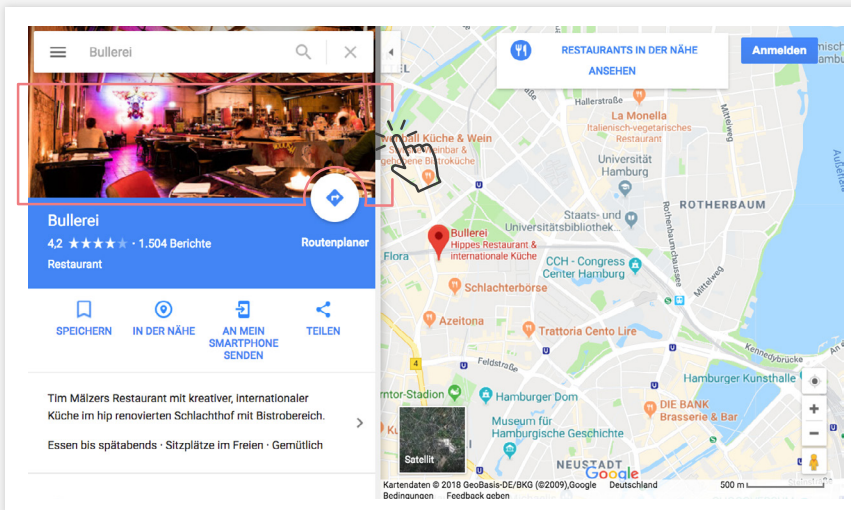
Bullerei

RESTAURANTS IN DER NÄHE ANSEHEN

Anmelden

Bullerei

4,2 ★★★★★ · 1.504 Berichte

Restaurant

Routenplaner

SPEICHERN

IN DER NÄHE

AN MEIN SMARTPHONE SENDEN

TEILEN

Tim Mälzers Restaurant mit kreativer, internationaler Küche im hip renovierten Schlachthof mit Bistrobereich.

Essen bis spätabends · Sitzplätze im Freien · Gemütlich

Hallerstraße

La Monella
Italienisch-vegetarisches Restaurant

Küche & Wein
Weinbar & gepflegte Bistroküche

Universität Hamburg

ROTHERBAUM

Staats- und Universitätsbibliothek...

Rothenbaumchaussee

Bullerei
Hippes Restaurant & internationale Küche

Flora

CCH - Congress Center Hamburg

Schlachterbörse

Mittelweg

Azeitona

Trattoria Cento Lire

Feldstraße

Kennedybrücke

Hamburger Kunsthalle

ntor-Stadion

Hamburger Dom

DIE BANK
Brasserie & Bar

Museum für Hamburgische Geschichte

NEUSTADT

Satellit

Google

Kartendaten © 2018 GeoBasis-DE/BKG (©2009),Google  Deutschland

Bedingungen  Feedback geben

500 m

4